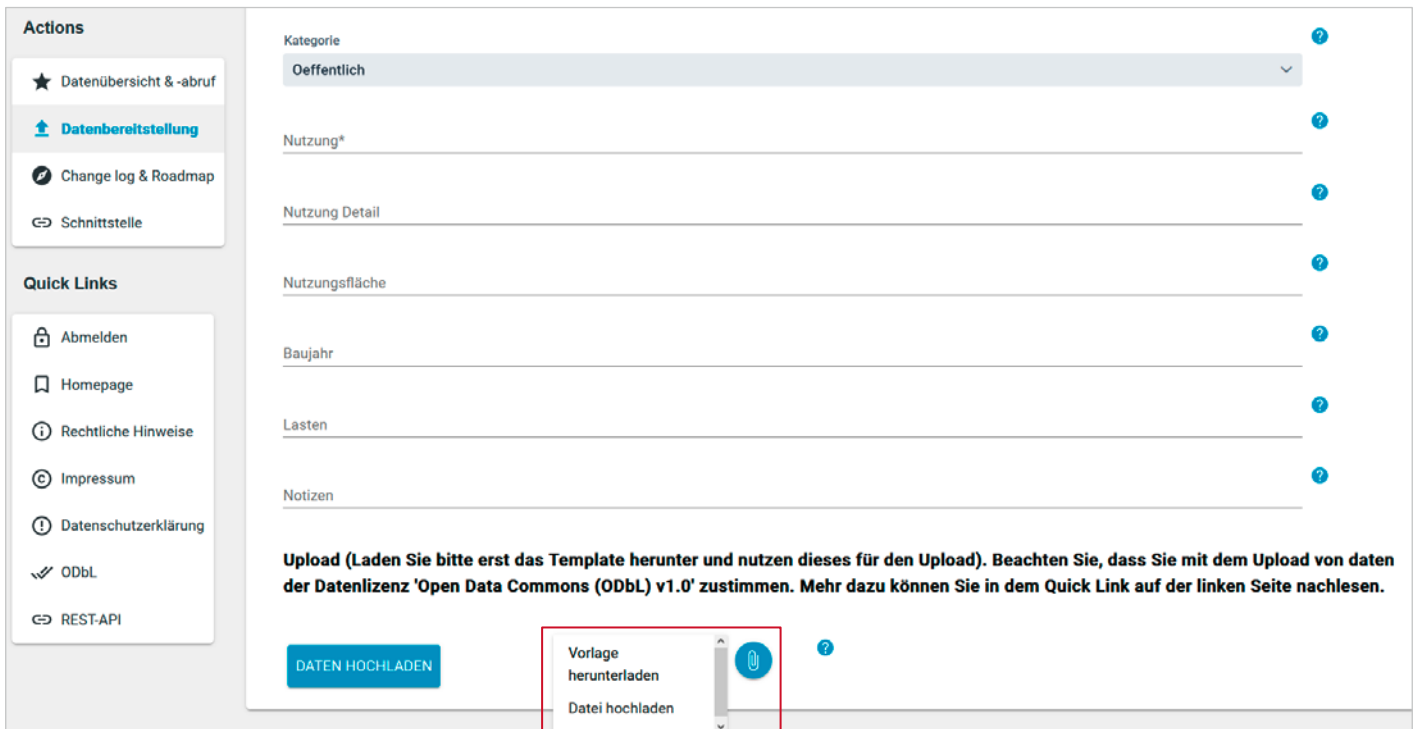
Actions

Datenübersicht & -abruf

Datenbereitstellung

Change log & Roadmap

Schnittstelle

Quick Links

Abmelden

Homepage

Rechtliche Hinweise

Impressum

Datenschutzerklärung

ODbL

REST-API

Kategorie

Oeffentlich

Nutzung*

Nutzung Detail

Nutzungsfläche

Baujahr

Lasten

Notizen

Upload (Laden Sie bitte erst das Template herunter und nutzen dieses für den Upload). Beachten Sie, dass Sie mit dem Upload von daten der Datenlizenz 'Open Data Commons (ODbL) v1.0' zustimmen. Mehr dazu können Sie in dem Quick Link auf der linken Seite nachlesen.

DATEN HOCHLADEN

Vorlage herunterladen

Datei hochladen